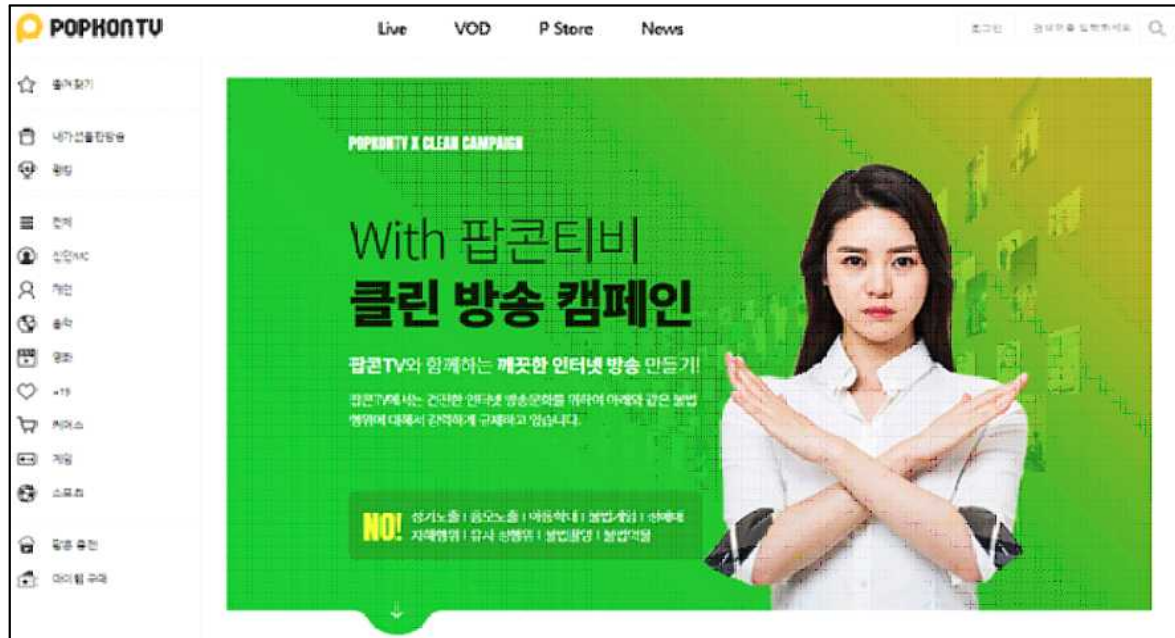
POPKONTV

Live VOD P Store News

로그인 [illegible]

즐겨찾기

내가 선물한 방송

랭킹

전체

신인MC

개인

음악

영화

+19

커머스

게임

스포츠

팝콘 충전

아이템 구매

POPKONTV X CLEAN CAMPAIGN

With 팝콘티비
클린 방송 캠페인

팝콘TV와 함께하는 깨끗한 인터넷 방송 만들기!

팝콘TV에서는 건전한 인터넷 방송문화를 위하여 아래와 같은 불법 행위에 대해서 강력하게 규제하고 있습니다.

NO! 성기노출 | 음모노출 | 아동학대 | 불법게임 | 선매매 | 자해행위 | 유사 성행위 | 불법촬영 | 불법약물